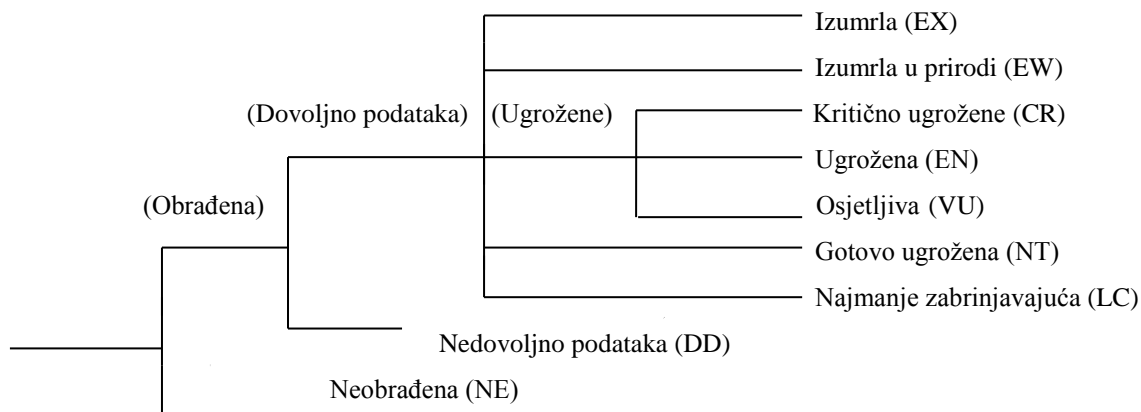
Izumrla (EX)
Izumrla u prirodi (EW)
(Dovoljno podataka) (Ugrožene) Kritično ugrožene (CR)
Ugrožena (EN)
(Obrađena)
Osjetljiva (VU)
Gotovo ugrožena (NT)
Najmanje zabrinjavajuća (LC)
Nedovoljno podataka (DD)
Neobrađena (NE)